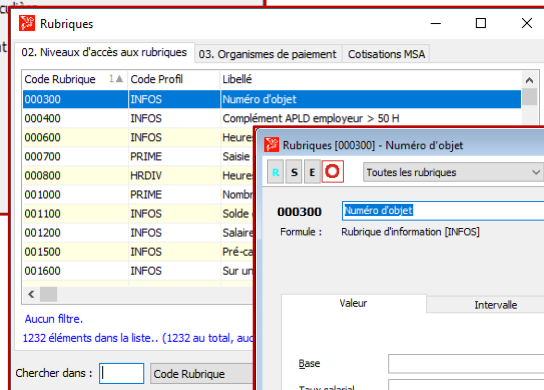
Rubriques

02. Niveaux d'accès aux rubriques | 03. Organismes de paiement | Cotisations MSA

| Code Rubrique | Code Profil | Libellé |
|---|---|---|
| 000300 | INFOS | Numéro d'objet |
| 000400 | INFOS | Complément APLD employeur > 50 H |
| 000600 | INFOS | Heure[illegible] |
| 000700 | PRIME | Saisie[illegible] |
| 000800 | HRDIV | Heure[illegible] |
| 001000 | PRIME | Nombr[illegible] |
| 001100 | INFOS | Solde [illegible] |
| 001200 | INFOS | Salaire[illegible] |
| 001500 | INFOS | Pré-ca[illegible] |
| 001600 | INFOS | Sur un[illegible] |

Aucun filtre.

1232 éléments dans la liste.. (1232 au total, auc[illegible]

Chercher dans : Code Rubrique

Rubriques [000300] - Numéro d'objet

R S E

Toutes les rubriques

000300 Numéro d'objet

Formule : Rubrique d'information [INFOS]

Valeur | Intervalle

Base

Taux salarial